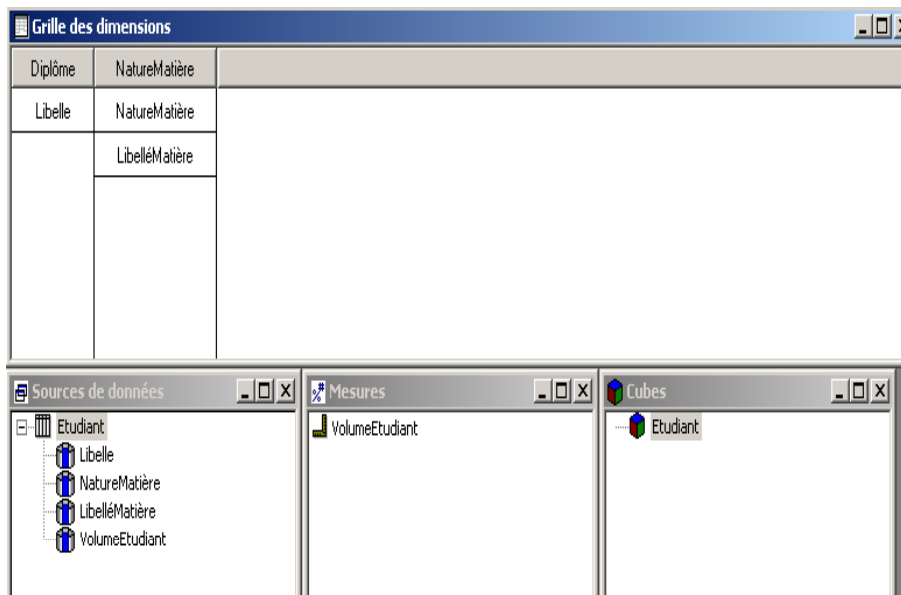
Grille des dimensions

| Diplôme | NatureMatière |
|---|---|
| Libelle | NatureMatière |
| | LibelléMatière |

Sources de données

Etudiant
Libelle
NatureMatière
LibelléMatière
VolumeEtudiant

Mesures

VolumeEtudiant

Cubes

Etudiant